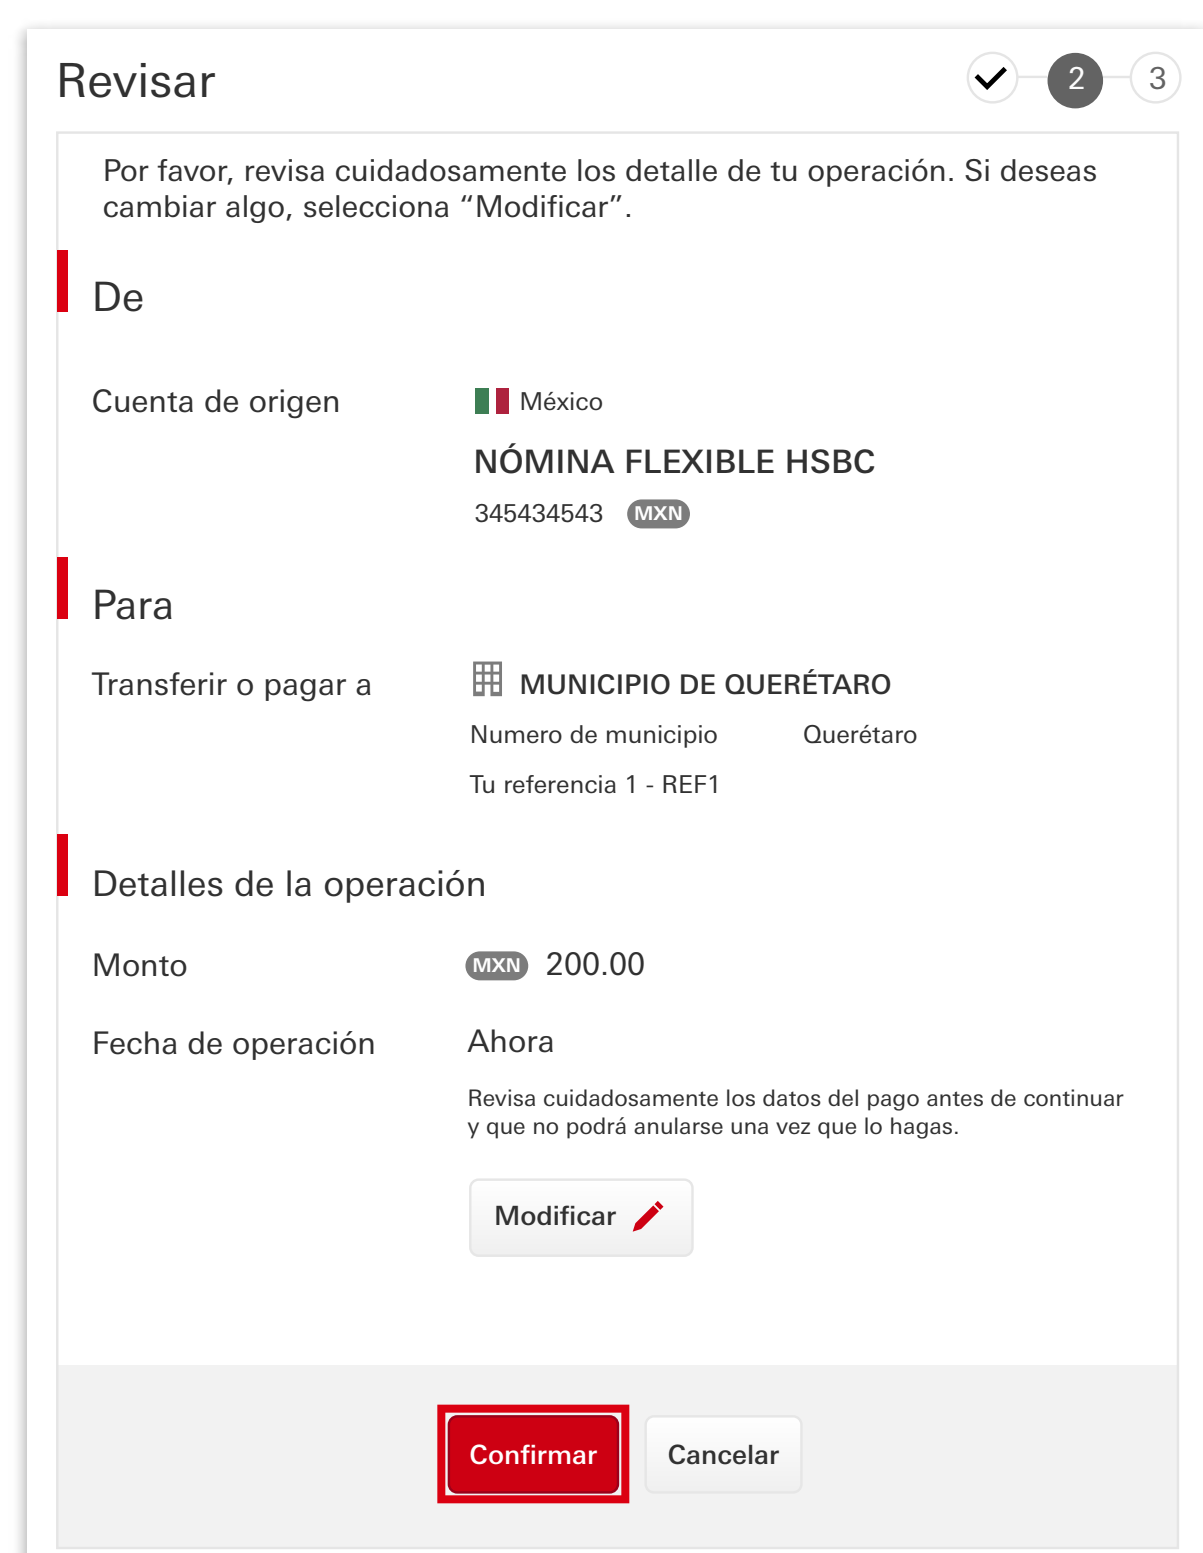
Revisar

2 3

Por favor, revisa cuidadosamente los detalle de tu operación. Si deseas cambiar algo, selecciona “Modificar”.

De

Cuenta de origen

México

NÓMINA FLEXIBLE HSBC

345434543 MXN

Para

Transferir o pagar a

MUNICIPIO DE QUERÉTARO

Numero de municipio Querétaro

Tu referencia 1 - REF1

Detalles de la operación

Monto

MXN 200.00

Fecha de operación

Ahora

Revisa cuidadosamente los datos del pago antes de continuar y que no podrá anularse una vez que lo hagas.

Modificar

Confirmar

Cancelar